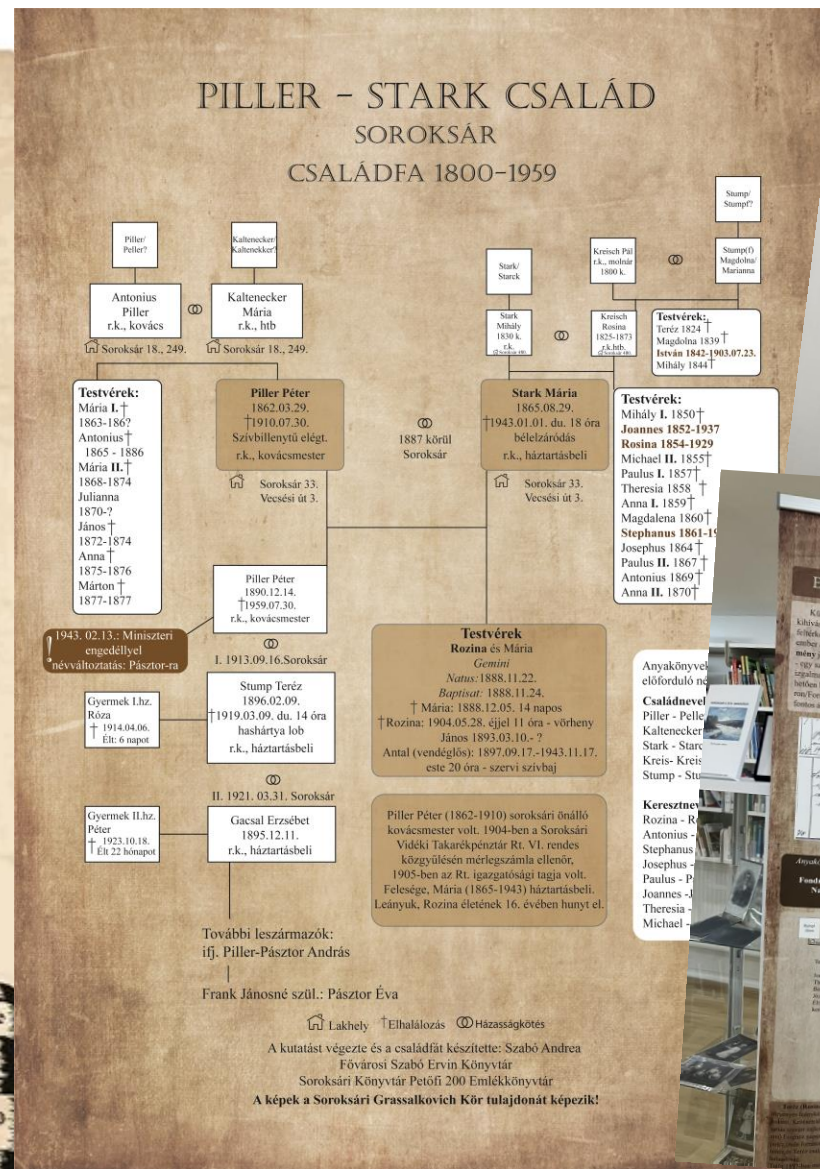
PILLER - STARK CSALÁD
SOROKSÁR
CSALÁDFA 1800-1959

Piller/ Peller?

Kaltenecker/ Kalteneckker?

Antonius Piller r.k., kovács

Kaltenecker Mária r.k., htb

Soroksár 18., 249.

Soroksár 18., 249.

Stump/ Stumpf?

Kreisch Pál r.k., molnár 1800 k.

Stump(f) Magdolna/ Marianna

Stark/ Starck

Stark Mihály 1830 k. r.k.

Kreisch Rosina 1825-1873 r.k.htb.

Testvérek:
Teréz 1824 †
Magdolna 1839 †
István 1842-1903.07.23.
Mihály 1844 †

Testvérek:
Mária I. †
1863-186?
Antonius †
1865 - 1886
Mária II. †
1868-1874
Julianna
1870-?
János †
1872-1874
Anna †
1875-1876
Márton †
1877-1877

Piller Péter
1862.03.29.
†1910.07.30.
Szívbillentyű elégt.
r.k., kovácsmester

Soroksár 33. Vecsési út 3.

1887 körül Soroksár

Stark Mária
1865.08.29.
†1943.01.01. du. 18 óra
bélelzáródás
r.k., háztartásbeli

Soroksár 33. Vecsési út 3.

Testvérek:
Mihály I. 1850 †
Joannes 1852-1937
Rosina 1854-1929
Michael II. 1855 †
Paulus I. 1857 †
Theresia 1858 †
Anna I. 1859 †
Magdalena 1860 †
Stephanus 1861-1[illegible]
Josephus 1864 †
Paulus II. 1867 †
Antonius 1869 †
Anna II. 1870 †

Piller Péter
1890.12.14.
†1959.07.30.
r.k., kovácsmester

1943. 02.13.: Miniszteri engedéllyel névváltoztatás: Pásztor-ra

I. 1913.09.16.Soroksár

Gyermek I.hz.
Róza
† 1914.04.06.
Élt: 6 napot

Stump Teréz
1896.02.09.
†1919.03.09. du. 14 óra
hashártya lob
r.k., háztartásbeli

II. 1921. 03.31. Soroksár

Gyermek II.hz.
Péter
† 1923.10.18.
Élt 22 hónapot

Gacsal Erzsébet
1895.12.11.
r.k., háztartásbeli

Testvérek
Rozina és Mária
Gemini
Natus:1888.11.22.
Baptisat: 1888.11.24.
† Mária: 1888.12.05. 14 napos
†Rozina: 1904.05.28. éjjel 11 óra - vörheny
János 1893.03.10.- ?
Antal (vendéglős): 1897.09.17.-1943.11.17. este 20 óra - szervi szívbaj

Piller Péter (1862-1910) soroksári önálló kovácsmester volt. 1904-ben a Soroksári Vidéki Takarékpénztár Rt. VI. rendes közgyűlésén mérlegszámla ellenőr, 1905-ben az Rt. igazgatósági tagja volt. Felesége, Mária (1865-1943) háztartásbeli. Leányuk, Rozina életének 16. évében hunyt el.

Anyakönyvek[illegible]
előforduló n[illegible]
Családnev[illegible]
Piller - Pelle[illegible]
Kaltenecker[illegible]
Stark - Starc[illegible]
Kreis- Kreis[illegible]
Stump - Stu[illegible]

Keresztnev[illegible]
Rozina - R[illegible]
Antonius -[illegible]
Stephanus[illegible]
Josephus -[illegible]
Paulus - P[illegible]
Joannes -J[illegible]
Theresia -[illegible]
Michael -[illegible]

További leszármazók:
ifj. Piller-Pásztor András

Frank Jánosné szül.: Pásztor Éva

Lakhely †Elhalálozás Házasságkötés

A kutatást végezte és a családfát készítette: Szabó Andrea
Fővárosi Szabó Ervin Könyvtár
Soroksári Könyvtár Petőfi 200 Emlékkönyvtár
A képek a Soroksári Grassalkovich Kör tulajdonát képezik!